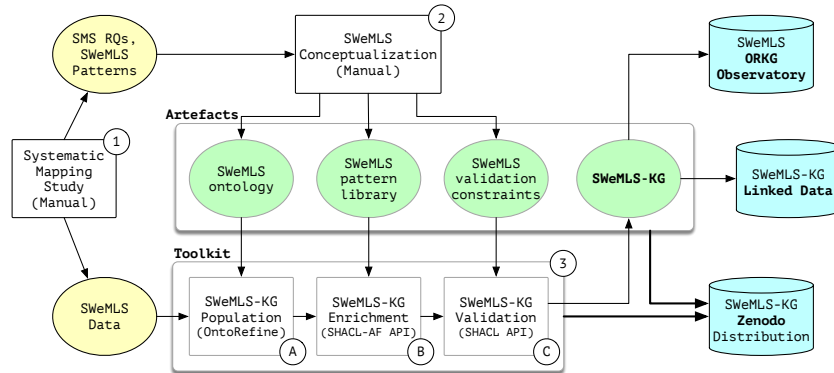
SMS RQs, SWeMLS Patterns

SWeMLS Conceptualization (Manual)

2

SWeMLS ORKG Observatory

Artefacts

1

Systematic Mapping Study (Manual)

SWeMLS ontology

SWeMLS pattern library

SWeMLS validation constraints

SWeMLS-KG

SWeMLS-KG Linked Data

Toolkit

3

SWeMLS Data

SWeMLS-KG Population (OntoRefine)

A

SWeMLS-KG Enrichment (SHACL-AF API)

B

SWeMLS-KG Validation (SHACL API)

C

SWeMLS-KG Zenodo Distribution